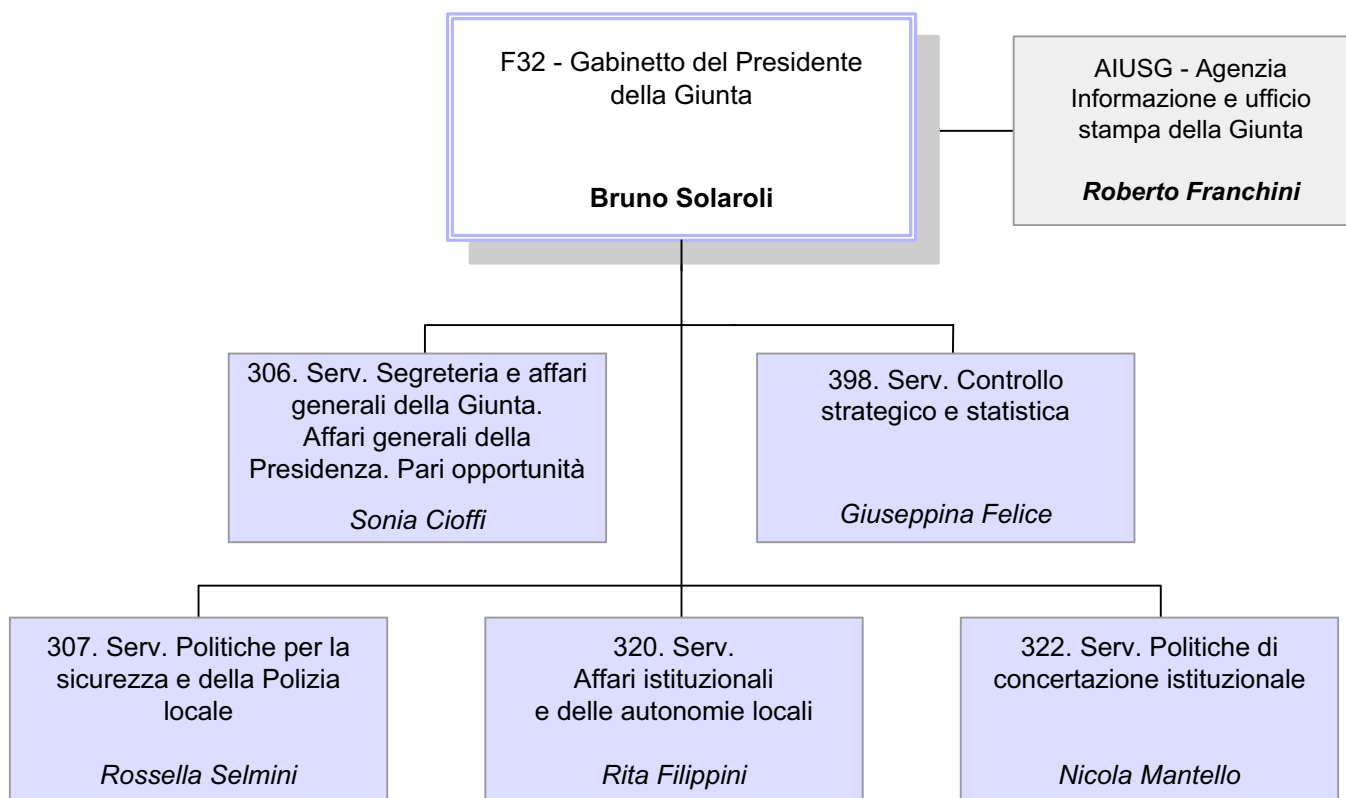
F32 - Gabinetto del Presidente della Giunta

Bruno Solaroli

AIUSG - Agenzia Informazione e ufficio stampa della Giunta

Roberto Franchini

306. Serv. Segreteria e affari generali della Giunta. Affari generali della Presidenza. Pari opportunità

Sonia Cioffi

398. Serv. Controllo strategico e statistica

Giuseppina Felice

307. Serv. Politiche per la sicurezza e della Polizia locale

Rossella Selmini

320. Serv. Affari istituzionali e delle autonomie locali

Rita Filippini

322. Serv. Politiche di concertazione istituzionale

Nicola Mantello